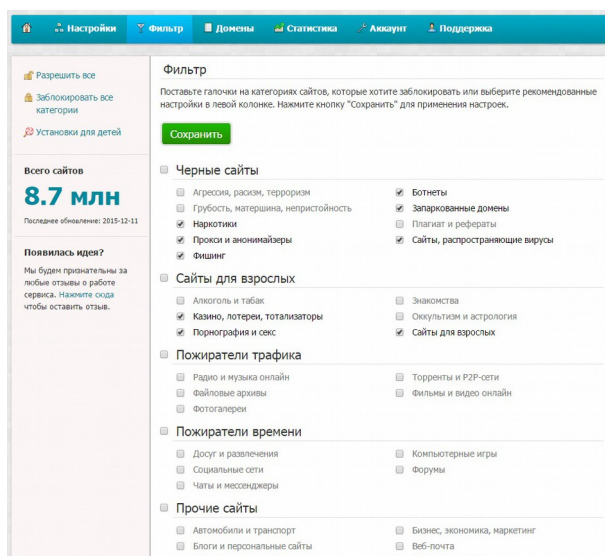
Настройки Фильтр Домены Статистика Аккаунт Поддержка

Разрешить все
Заблокировать все категории
Установки для детей

Всего сайтов
8.7 млн
Последнее обновление: 2015-12-11

Появилась идея?
Мы будем признательны за любые отзывы о работе сервиса. Нажмите сюда чтобы оставить отзыв.

Фильтр

Поставьте галочки на категориях сайтов, которые хотите заблокировать или выберите рекомендованные настройки в левой колонке. Нажмите кнопку "Сохранить" для применения настроек.

Сохранить

Черные сайты
Агрессия, расизм, терроризм
Грубость, матершина, непристойность
Наркотики
Прокси и анонимайзеры
Фишинг
Ботнеты
Запаркованные домены
Плагиат и рефераты
Сайты, распространяющие вирусы

Сайты для взрослых
Алкоголь и табак
Казино, лотереи, тотализаторы
Порнография и секс
Знакомства
Оккультизм и астрология
Сайты для взрослых

Пожиратели трафика
Радио и музыка онлайн
Файловые архивы
Фотогалереи
Торренты и P2P-сети
Фильмы и видео онлайн

Пожиратели времени
Досуг и развлечения
Социальные сети
Чаты и мессенджеры
Компьютерные игры
Форумы

Прочие сайты
Автомобили и транспорт
Блоги и персональные сайты
Бизнес, экономика, маркетинг
Веб-почта